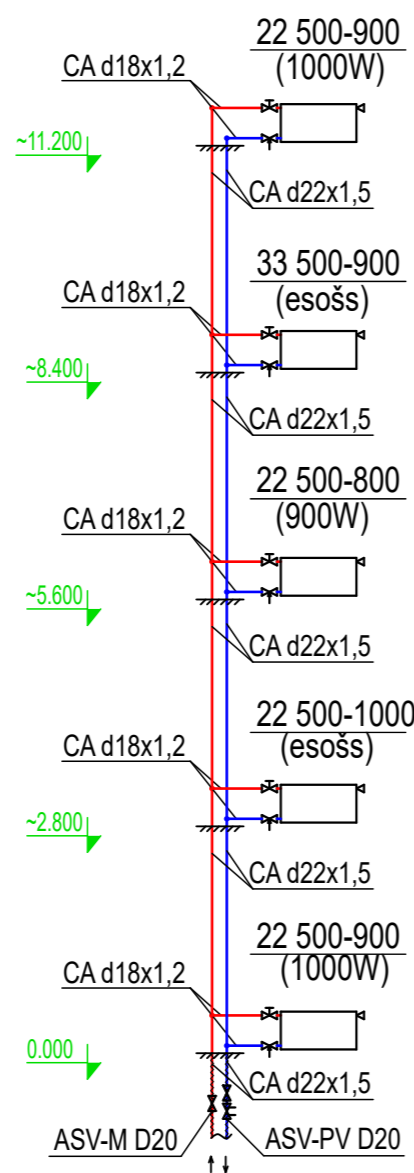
22 500-900
(1000W)
CA d18x1,2
~11.200
CA d22x1,5

33 500-900
(esošs)
CA d18x1,2
~8.400
CA d22x1,5

22 500-800
(900W)
CA d18x1,2
~5.600
CA d22x1,5

22 500-1000
(esošs)
CA d18x1,2
~2.800
CA d22x1,5

22 500-900
(1000W)
CA d18x1,2
0.000
CA d22x1,5
ASV-M D20
ASV-PV D20